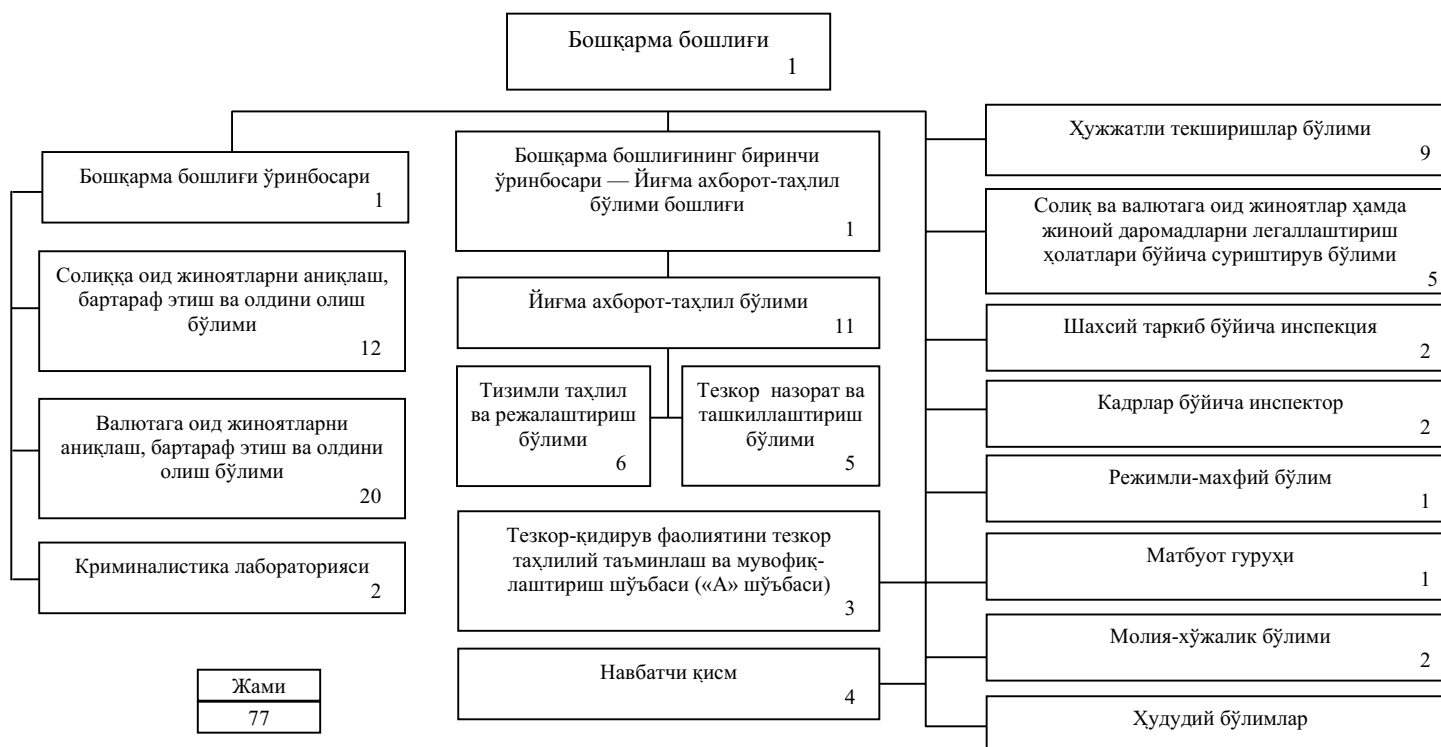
Бошқарма бошлиғи
1

Бошқарма бошлиғи ўринбосари
1

Солиққа оид жиноятларни аниқлаш, бартараф этиш ва олдини олиш бўлими
12

Валютага оид жиноятларни аниқлаш, бартараф этиш ва олдини олиш бўлими
20

Криминалистика лабораторияси
2

| Жами |
|---|
| 77 |

Бошқарма бошлиғининг биринчи ўринбосари — Йиғма ахборот-таҳлил бўлими бошлиғи
1

Йиғма ахборот-таҳлил бўлими
11

Тизимли таҳлил ва режалаштириш бўлими
6

Тезкор назорат ва ташкиллаштириш бўлими
5

Тезкор-қидирув фаолиятини тезкор таҳлилий таъминлаш ва мувофиқлаштириш шўъбаси («А» шўъбаси)
3

Навбатчи қисм
4

Ҳужжатли текширишлар бўлими
9

Солиқ ва валютага оид жиноятлар ҳамда жиноий даромадларни легаллаштириш ҳолатлари бўйича суриштирув бўлими
5

Шахсий таркиб бўйича инспекция
2

Кадрлар бўйича инспектор
2

Режимли-махфий бўлим
1

Матбуот гуруҳи
1

Молия-хўжалик бўлими
2

Ҳудудий бўлимлар